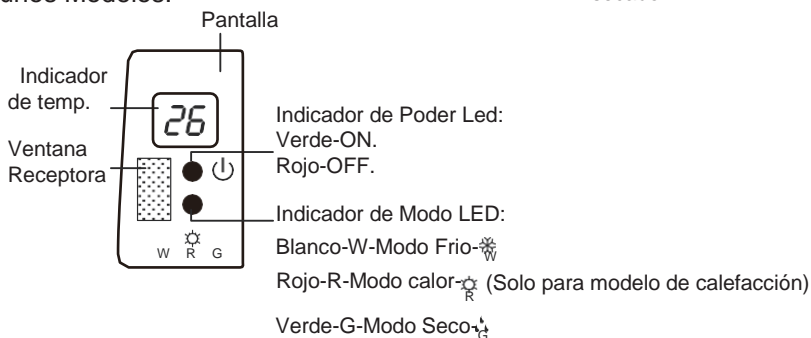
unos Modelos.

Pantalla

Indicador de temp.

26

Ventana Receptora

W R G

Indicador de Poder Led:
Verde-ON.
Rojo-OFF.

Indicador de Modo LED:
Blanco-W-Modo Frio-W
Rojo-R-Modo calor-R (Solo para modelo de calefacción)
Verde-G-Modo Seco-G